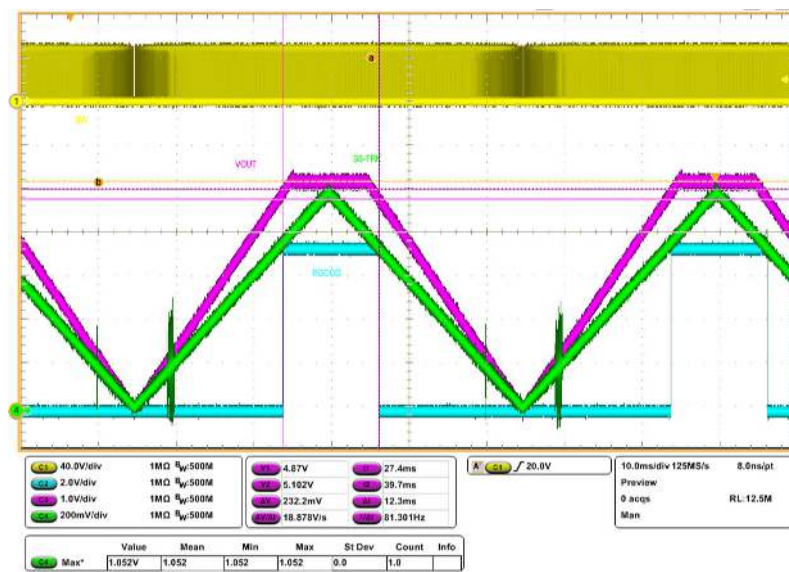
a
1
SW
VOUT
SS-TRK
b
PGOOD
4

C1 40.0V/div 1MΩ $B_W$:500M
C2 2.0V/div 1MΩ $B_W$:500M
C3 1.0V/div 1MΩ $B_W$:500M
C4 200mV/div 1MΩ $B_W$:500M

V1 4.87V
V2 5.102V
ΔV 232.2mV
ΔV/Δt 18.878V/s
t1 27.4ms
t2 39.7ms
Δt 12.3ms
1/Δt 81.301Hz

A C1 ∫ 20.0V

10.0ms/div 125MS/s 8.0ns/pt
Preview
0 acqs RL:12.5M
Man

| | Value | Mean | Min | Max | St Dev | Count | Info |
|---|---|---|---|---|---|---|---|
| C4 Max* | 1.052V | 1.052 | 1.052 | 1.052 | 0.0 | 1.0 | |